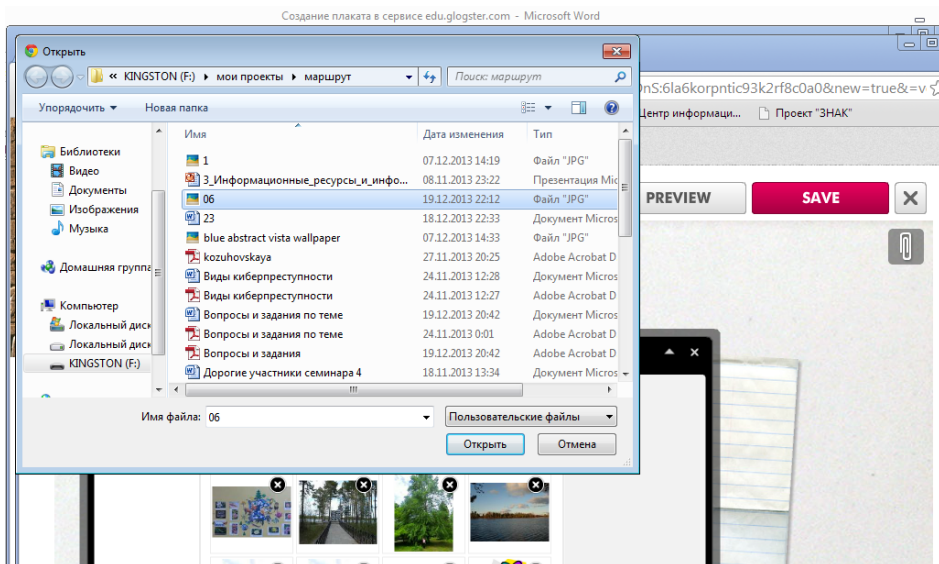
Создание плаката в сервисе edu.glogster.com - Microsoft Word

Открыть

« KINGSTON (F:) ▸ мои проекты ▸ маршрут

Поиск: маршрут

Упорядочить ▾ Новая папка

Библиотеки
Видео
Документы
Изображения
Музыка
Домашняя группа
Компьютер
Локальный диск
Локальный диск
KINGSTON (F:)

| Имя | Дата изменения | Тип |
|---|---|---|
| 1 | 07.12.2013 14:19 | Файл "JPG" |
| 3_Информационные_ресурсы_и_инфо... | 08.11.2013 23:22 | Презентация Mic |
| 06 | 19.12.2013 22:12 | Файл "JPG" |
| 23 | 18.12.2013 22:33 | Документ Micros |
| blue abstract vista wallpaper | 07.12.2013 14:33 | Файл "JPG" |
| kozuhovskaya | 27.11.2013 20:25 | Adobe Acrobat D |
| Виды киберпреступности | 24.11.2013 12:28 | Документ Micros |
| Виды киберпреступности | 24.11.2013 12:27 | Adobe Acrobat D |
| Вопросы и задания по теме | 19.12.2013 20:42 | Документ Micros |
| Вопросы и задания по теме | 24.11.2013 0:01 | Adobe Acrobat D |
| Вопросы и задания | 19.12.2013 20:42 | Adobe Acrobat D |
| Дорогие участники семинара 4 | 18.11.2013 13:34 | Документ Micros |

Имя файла: 06

Пользовательские файлы

Открыть Отмена

0nS:6la6korpntic93k2rf8c0a0&new=true&=v

Центр информаци... Проект "ЗНАК"

PREVIEW SAVE